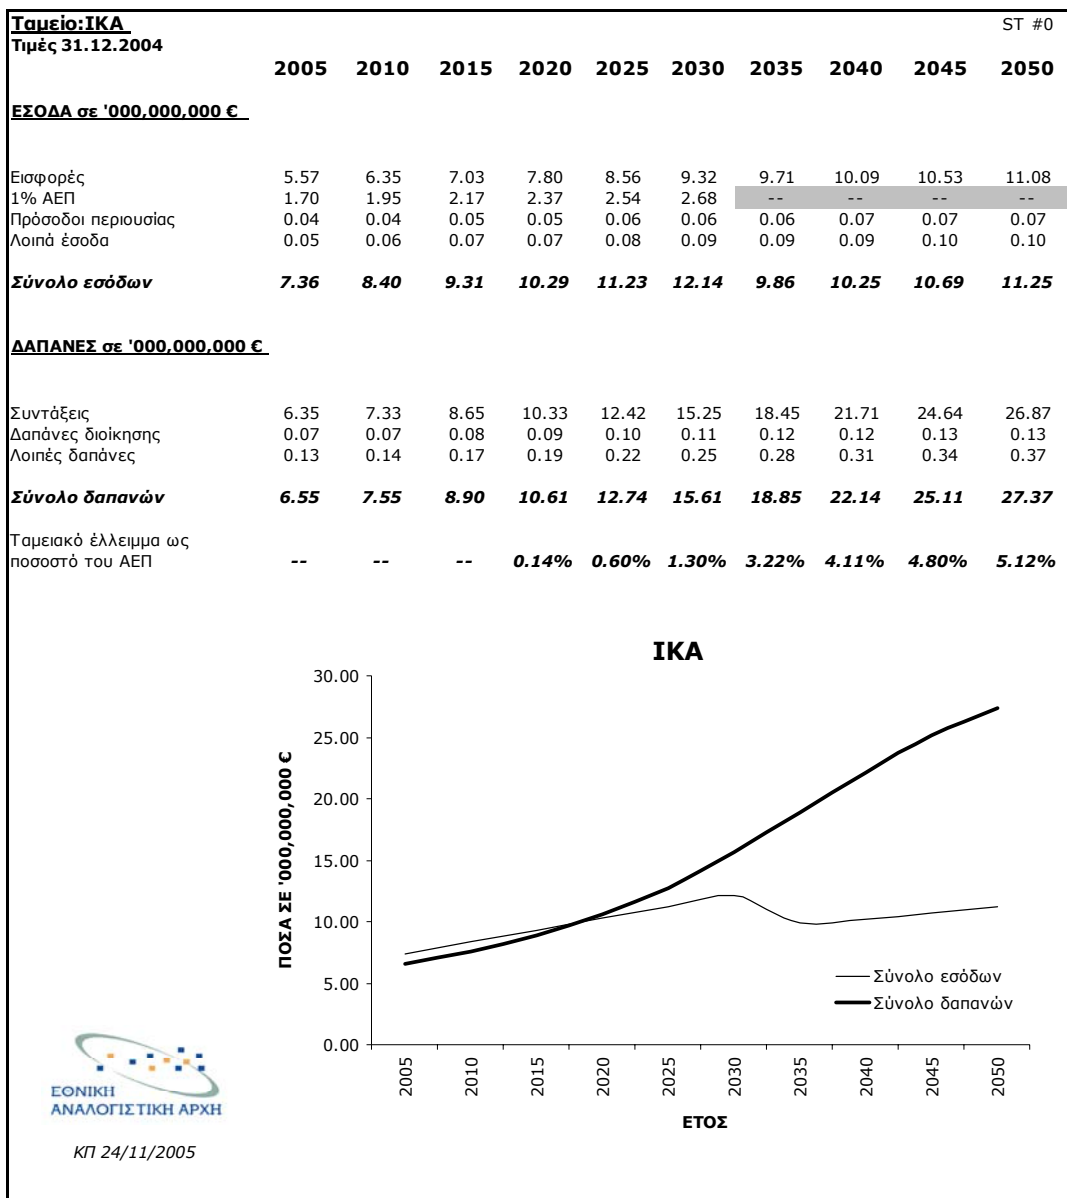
**Ταμείο:ΙΚΑ** ST #0
**Τιμές 31.12.2004**

| | 2005 | 2010 | 2015 | 2020 | 2025 | 2030 | 2035 | 2040 | 2045 | 2050 |
|---|---|---|---|---|---|---|---|---|---|---|
| **ΕΣΟΔΑ σε '000,000,000 €** | | | | | | | | | | |
| Εισφορές | 5.57 | 6.35 | 7.03 | 7.80 | 8.56 | 9.32 | 9.71 | 10.09 | 10.53 | 11.08 |
| 1% ΑΕΠ | 1.70 | 1.95 | 2.17 | 2.37 | 2.54 | 2.68 | -- | -- | -- | -- |
| Πρόσοδοι περιουσίας | 0.04 | 0.04 | 0.05 | 0.05 | 0.06 | 0.06 | 0.06 | 0.07 | 0.07 | 0.07 |
| Λοιπά έσοδα | 0.05 | 0.06 | 0.07 | 0.07 | 0.08 | 0.09 | 0.09 | 0.09 | 0.10 | 0.10 |
| **Σύνολο εσόδων** | **7.36** | **8.40** | **9.31** | **10.29** | **11.23** | **12.14** | **9.86** | **10.25** | **10.69** | **11.25** |
| **ΔΑΠΑΝΕΣ σε '000,000,000 €** | | | | | | | | | | |
| Συντάξεις | 6.35 | 7.33 | 8.65 | 10.33 | 12.42 | 15.25 | 18.45 | 21.71 | 24.64 | 26.87 |
| Δαπάνες διοίκησης | 0.07 | 0.07 | 0.08 | 0.09 | 0.10 | 0.11 | 0.12 | 0.12 | 0.13 | 0.13 |
| Λοιπές δαπάνες | 0.13 | 0.14 | 0.17 | 0.19 | 0.22 | 0.25 | 0.28 | 0.31 | 0.34 | 0.37 |
| **Σύνολο δαπανών** | **6.55** | **7.55** | **8.90** | **10.61** | **12.74** | **15.61** | **18.85** | **22.14** | **25.11** | **27.37** |
| Ταμειακό έλλειμμα ως ποσοστό του ΑΕΠ | -- | -- | -- | 0.14% | 0.60% | 1.30% | 3.22% | 4.11% | 4.80% | 5.12% |

**ΙΚΑ**

30.00
25.00
20.00
15.00
10.00
5.00
0.00

ΠΟΣΑ ΣΕ '000,000,000 €

Σύνολο εσόδων
Σύνολο δαπανών

2005 2010 2015 2020 2025 2030 2035 2040 2045 2050

ΕΤΟΣ

ΕΘΝΙΚΗ ΑΝΑΛΟΓΙΣΤΙΚΗ ΑΡΧΗ

ΚΠ 24/11/2005